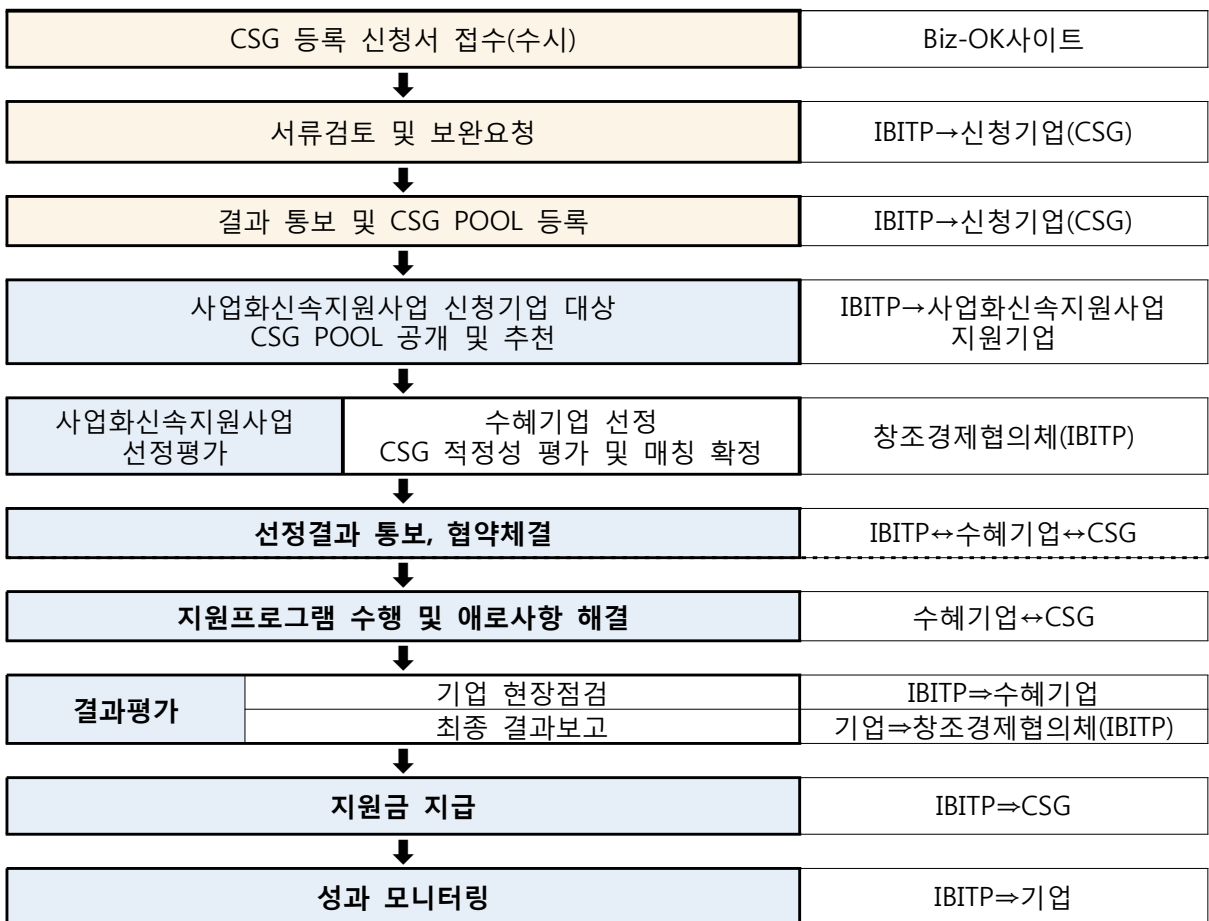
| | |
|---|---|
| CSG 등록 신청서 접수(수시) | Biz-OK사이트 |
| 서류검토 및 보완요청 | IBITP→신청기업(CSG) |
| 결과 통보 및 CSG POOL 등록 | IBITP→신청기업(CSG) |
| 사업화신속지원사업 신청기업 대상 CSG POOL 공개 및 추천 | IBITP→사업화신속지원사업 지원기업 |
| 사업화신속지원사업 선정평가 / 수혜기업 선정 CSG 적정성 평가 및 매칭 확정 | 창조경제협의체(IBITP) |
| 선정결과 통보, 협약체결 | IBITP↔수혜기업↔CSG |
| 지원프로그램 수행 및 애로사항 해결 | 수혜기업↔CSG |
| 결과평가 - 기업 현장점검 | IBITP⇒수혜기업 |
| 결과평가 - 최종 결과보고 | 기업⇒창조경제협의체(IBITP) |
| 지원금 지급 | IBITP⇒CSG |
| 성과 모니터링 | IBITP⇒기업 |